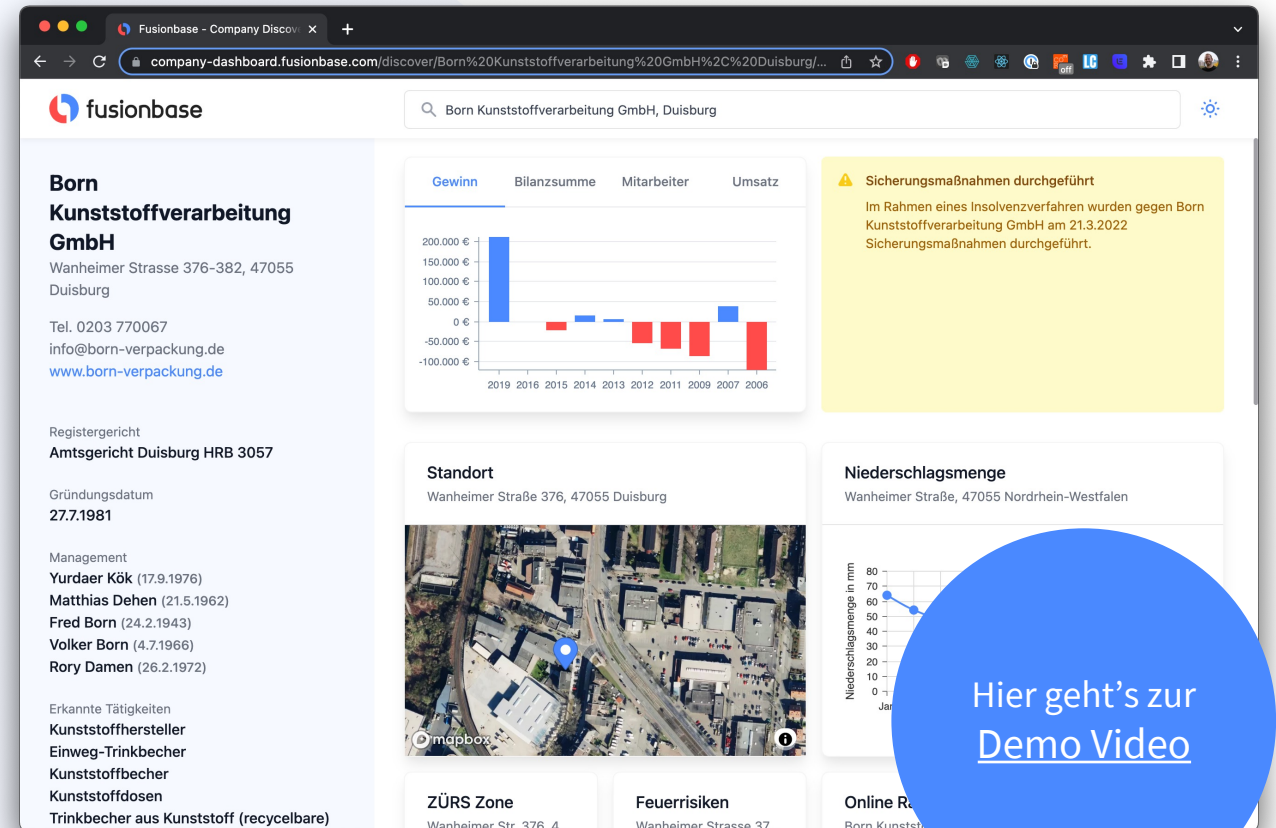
Fusionbase - Company Discov

company-dashboard.fusionbase.com/discover/Born%20Kunststoffverarbeitung%20GmbH%2C%20Duisburg/...

fusionbase

Born Kunststoffverarbeitung GmbH, Duisburg

Born Kunststoffverarbeitung GmbH
Wanheimer Strasse 376-382, 47055 Duisburg

Tel. 0203 770067
info@born-verpackung.de
www.born-verpackung.de

Registergericht
Amtsgericht Duisburg HRB 3057

Gründungsdatum
27.7.1981

Management
Yurdaer Kök (17.9.1976)
Matthias Dehen (21.5.1962)
Fred Born (24.2.1943)
Volker Born (4.7.1966)
Rory Damen (26.2.1972)

Erkannte Tätigkeiten
Kunststoffhersteller
Einweg-Trinkbecher
Kunststoffbecher
Kunststoffdosen
Trinkbecher aus Kunststoff (recycelbare)

Gewinn | Bilanzsumme | Mitarbeiter | Umsatz

200.000 €
150.000 €
100.000 €
50.000 €
0 €
-50.000 €
-100.000 €
2019 2016 2015 2014 2013 2012 2011 2009 2007 2006

Sicherungsmaßnahmen durchgeführt
Im Rahmen eines Insolvenzverfahren wurden gegen Born Kunststoffverarbeitung GmbH am 21.3.2022 Sicherungsmaßnahmen durchgeführt.

Standort
Wanheimer Straße 376, 47055 Duisburg

mapbox

Niederschlagsmenge
Wanheimer Straße, 47055 Nordrhein-Westfalen

Niederschlagsmenge in mm
80
70
60
50
40
30
20
10
0
Jan

Hier geht’s zur
Demo Video

ZÜRS Zone
Wanheimer Str. 376, 4

Feuerrisiken
Wanheimer Strasse 37

Online Ra
Born Kunstst